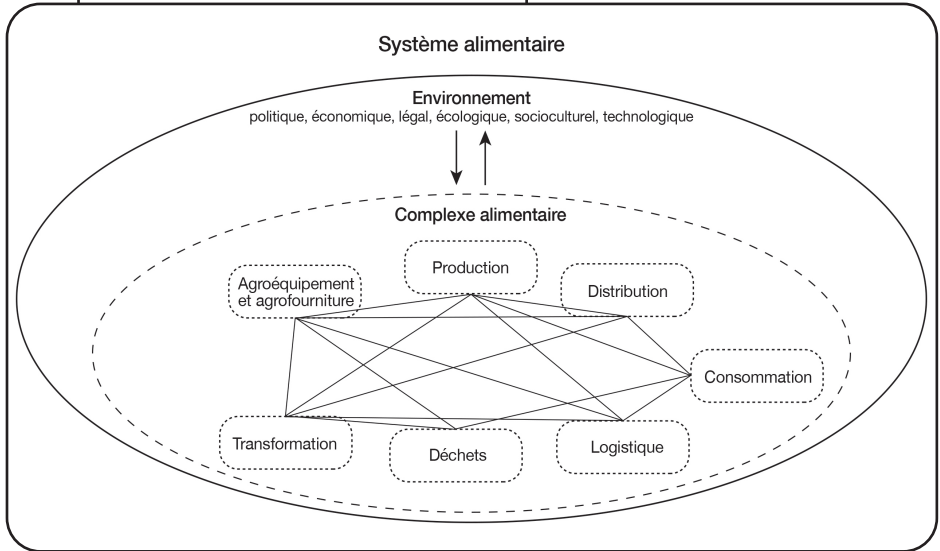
Système alimentaire

Environnement
politique, économique, légal, écologique, socioculturel, technologique

Complexe alimentaire

Agroéquipement et agrofourniture

Production

Distribution

Consommation

Transformation

Déchets

Logistique